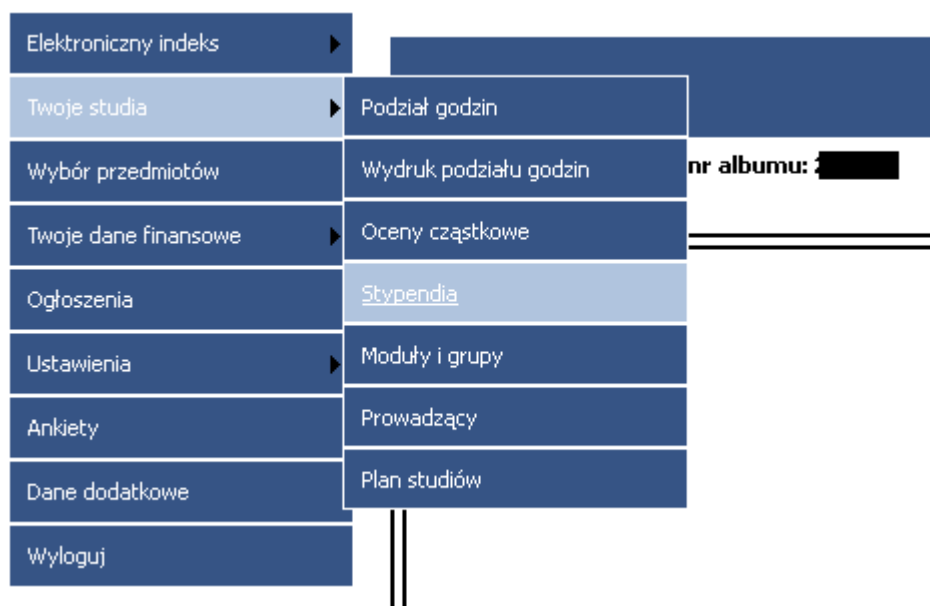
Elektroniczny indeks
Twoje studia
Wybór przedmiotów
Twoje dane finansowe
Ogłoszenia
Ustawienia
Ankiety
Dane dodatkowe
Wyloguj

Podział godzin
Wydruk podziału godzin
Oceny cząstkowe
Stypendia
Moduły i grupy
Prowadzący
Plan studiów

nr albumu: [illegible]